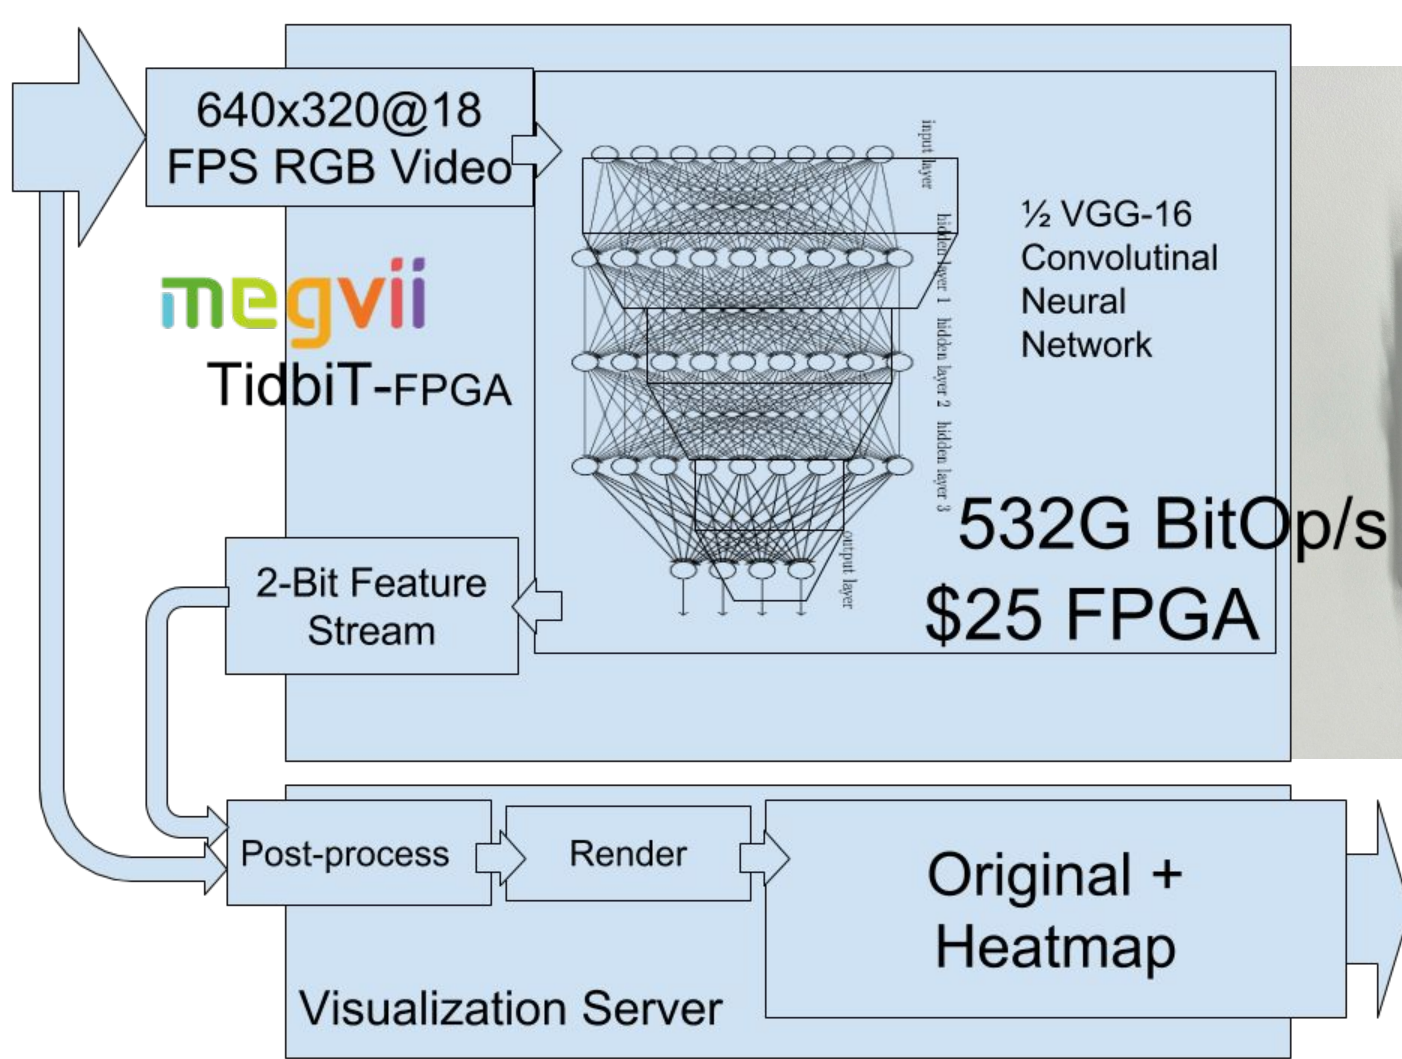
640x320@18 FPS RGB Video

input layer

hidden layer 1

hidden layer 2

hidden layer 3

output layer

½ VGG-16 Convolutinal Neural Network

megvii

TidbiT-FPGA

532G BitOp/s

$25 FPGA

2-Bit Feature Stream

Post-process

Render

Original + Heatmap

Visualization Server